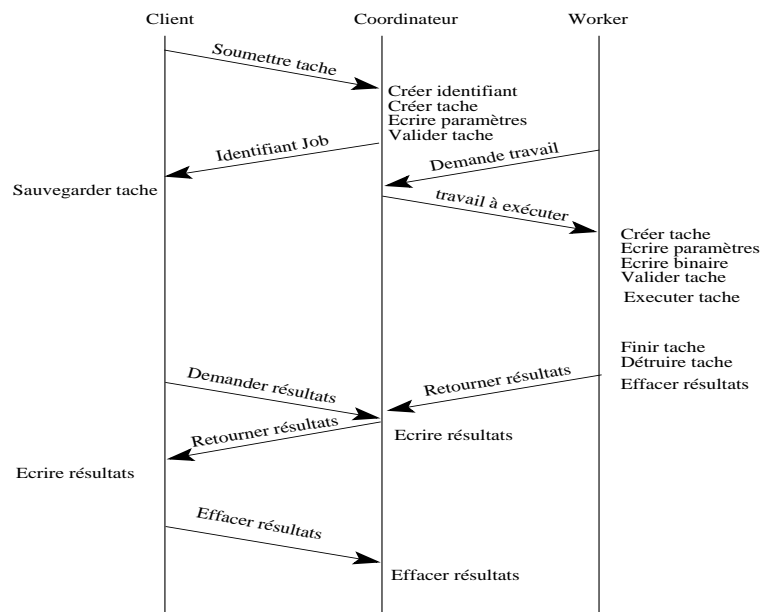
Client

Coordinateur

Worker

Soumettre tache

Créer identifiant
Créer tache
Ecrire paramètres
Valider tache

Identifiant Job

Demande travail

Sauvegarder tache

travail à exécuter

Créer tache
Ecrire paramètres
Ecrire binaire
Valider tache

Executer tache

Finir tache
Détruire tache

Effacer résultats

Demander résultats

Retourner résultats

Retourner résultats

Ecrire résultats

Ecrire résultats

Effacer résultats

Effacer résultats